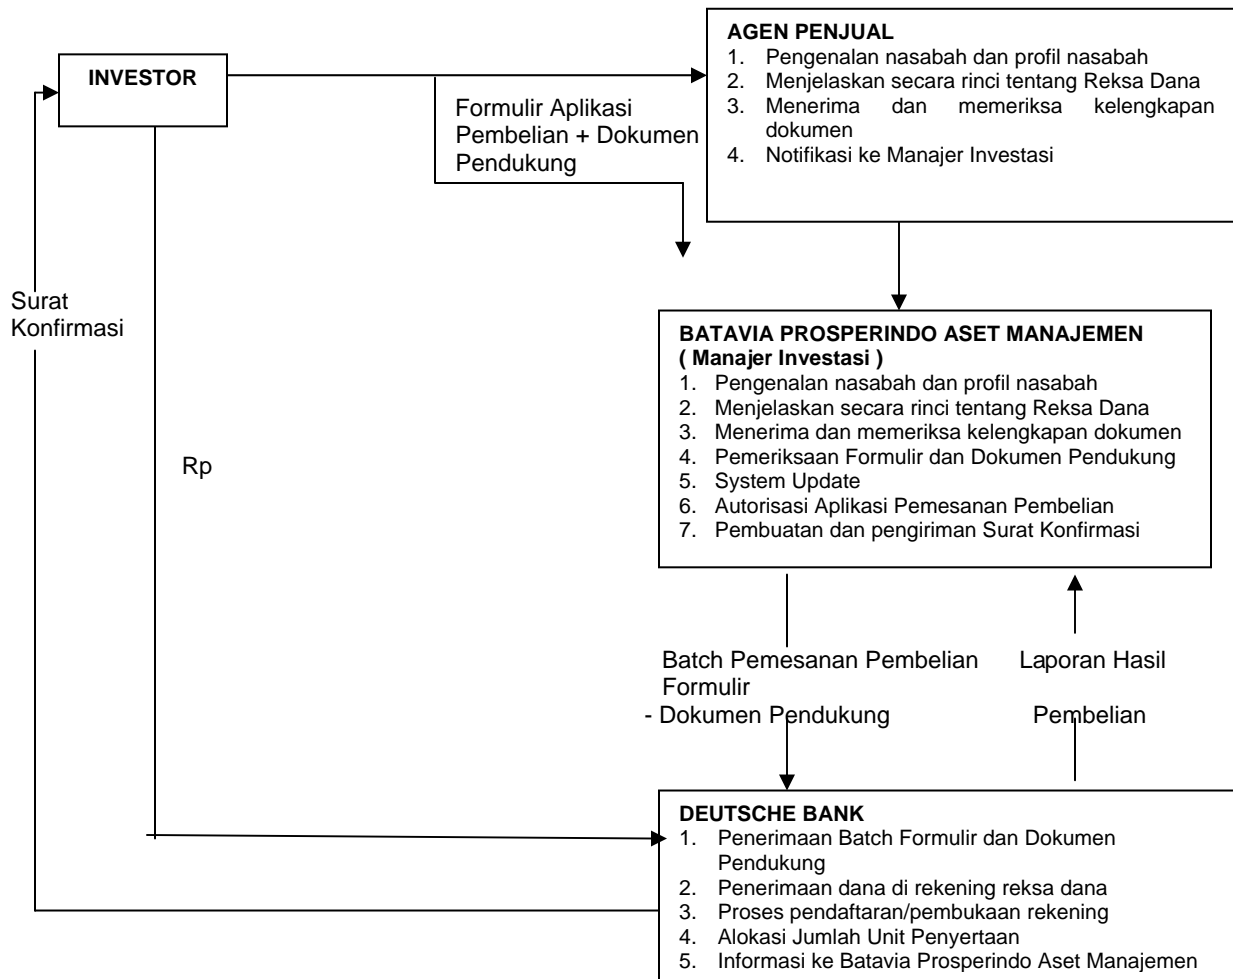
INVESTOR

AGEN PENJUAL
1. Pengenalan nasabah dan profil nasabah
2. Menjelaskan secara rinci tentang Reksa Dana
3. Menerima dan memeriksa kelengkapan dokumen
4. Notifikasi ke Manajer Investasi

Formulir Aplikasi Pembelian + Dokumen Pendukung

Surat Konfirmasi

BATAVIA PROSPERINDO ASET MANAJEMEN
( Manajer Investasi )
1. Pengenalan nasabah dan profil nasabah
2. Menjelaskan secara rinci tentang Reksa Dana
3. Menerima dan memeriksa kelengkapan dokumen
4. Pemeriksaan Formulir dan Dokumen Pendukung
5. System Update
6. Autorisasi Aplikasi Pemesanan Pembelian
7. Pembuatan dan pengiriman Surat Konfirmasi

Rp

Batch Pemesanan Pembelian Formulir
- Dokumen Pendukung

Laporan Hasil
Pembelian

DEUTSCHE BANK
1. Penerimaan Batch Formulir dan Dokumen Pendukung
2. Penerimaan dana di rekening reksa dana
3. Proses pendaftaran/pembukaan rekening
4. Alokasi Jumlah Unit Penyertaan
5. Informasi ke Batavia Prosperindo Aset Manajemen